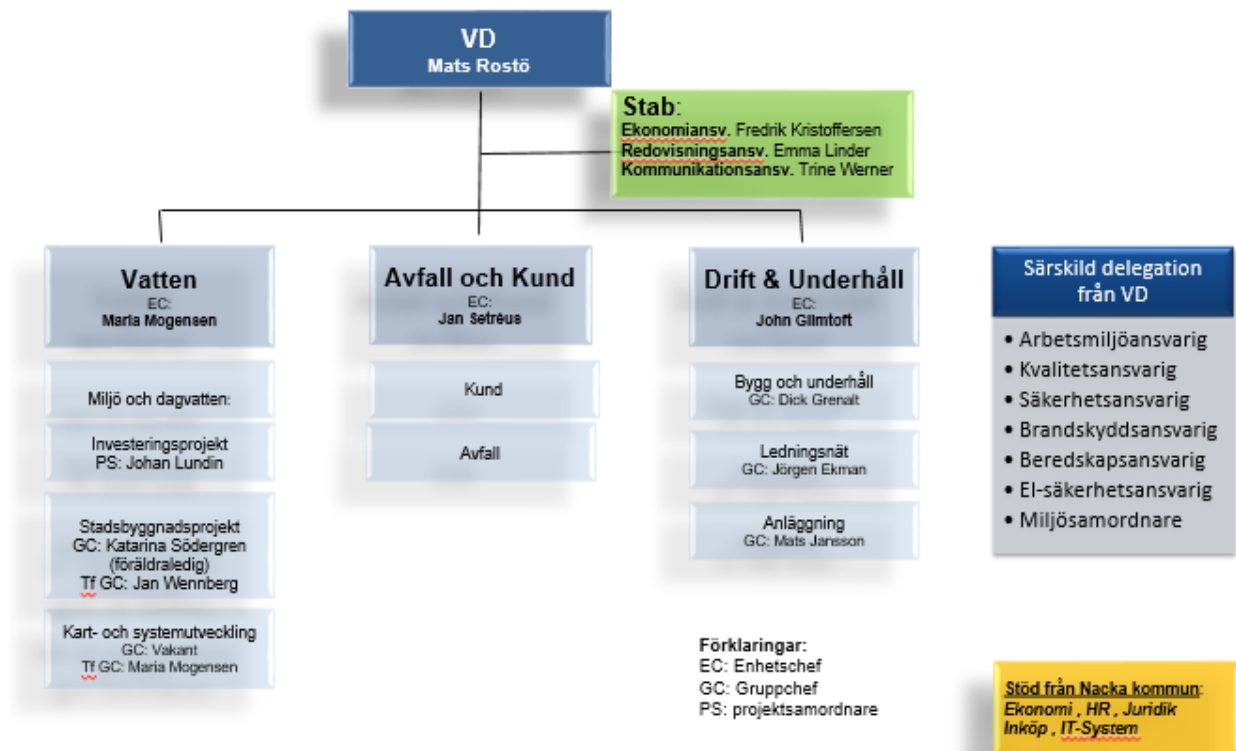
VD
Mats Rostö

Stab:
Ekonomiansv. Fredrik Kristoffersen
Redovisningsansv. Emma Linder
Kommunikationsansv. Trine Werner

Vatten
EC:
Maria Mogensen

Miljö och dagvatten:

Investeringsprojekt
PS: Johan Lundin

Stadsbyggnadsprojekt
GC: Katarina Södergren (föräldraledig)
Tf GC: Jan Wennberg

Kart- och systemutveckling
GC: Vakant
Tf GC: Maria Mogensen

Avfall och Kund
EC:
Jan Setréus

Kund

Avfall

Drift & Underhåll
EC:
John Glimtoft

Bygg och underhåll
GC: Dick Grenalt

Ledningsnät
GC: Jörgen Ekman

Anläggning
GC: Mats Jansson

Särskild delegation från VD

• Arbetsmiljöansvarig
• Kvalitetsansvarig
• Säkerhetsansvarig
• Brandskyddsansvarig
• Beredskapsansvarig
• El-säkerhetsansvarig
• Miljösamordnare

Förklaringar:
EC: Enhetschef
GC: Gruppchef
PS: projektsamordnare

Stöd från Nacka kommun:
Ekonomi , HR , Juridik
Inköp , IT-System